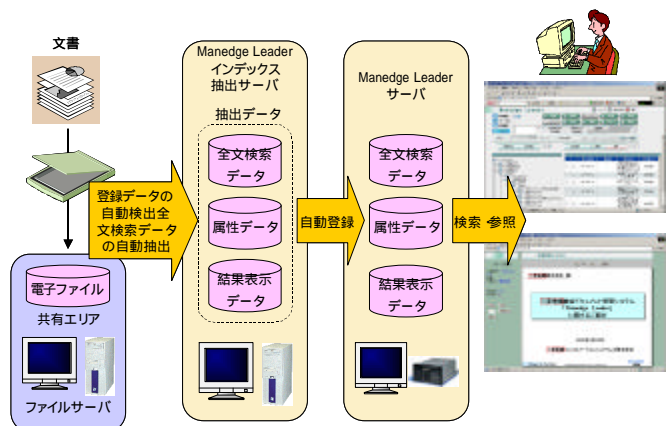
文書

電子ファイル

共有エリア

ファイルサーバ

登録データの自動検出全文検索データの自動抽出

Manedge Leader インデックス抽出サーバ

抽出データ

全文検索データ

属性データ

結果表示データ

自動登録

Manedge Leader サーバ

全文検索データ

属性データ

結果表示データ

検索 参照